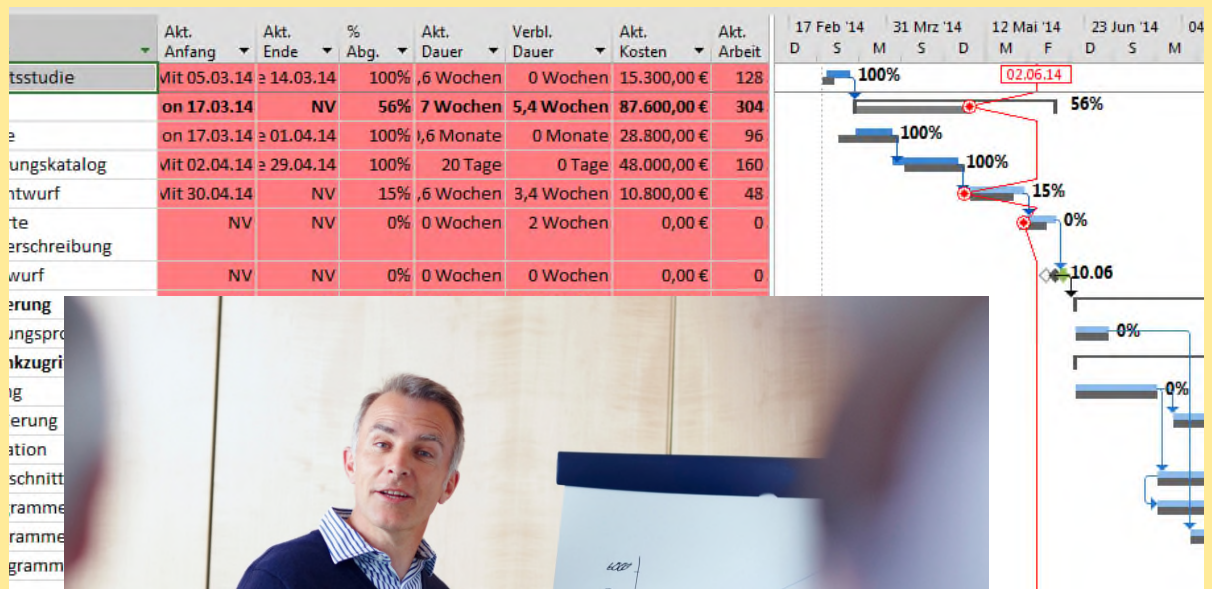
| | Akt. Anfang | Akt. Ende | % Abg. | Akt. Dauer | Verbl. Dauer | Akt. Kosten | Akt. Arbeit |
|---|---|---|---|---|---|---|---|
| tsstudie | Mit 05.03.14 | e 14.03.14 | 100% | ,6 Wochen | 0 Wochen | 15.300,00 € | 128 |
| | on 17.03.14 | NV | 56% | 7 Wochen | 5,4 Wochen | 87.600,00 € | 304 |
| e | on 17.03.14 | e 01.04.14 | 100% | ),6 Monate | 0 Monate | 28.800,00 € | 96 |
| ungskatalog | Mit 02.04.14 | e 29.04.14 | 100% | 20 Tage | 0 Tage | 48.000,00 € | 160 |
| ntwurf | Mit 30.04.14 | NV | 15% | ,6 Wochen | 3,4 Wochen | 10.800,00 € | 48 |
| rte erschreibung | NV | NV | 0% | 0 Wochen | 2 Wochen | 0,00 € | 0 |
| wurf | NV | NV | 0% | 0 Wochen | 0 Wochen | 0,00 € | 0 |
| erung | | | | | | | |
| ungspro | | | | | | | |
| nkzugri | | | | | | | |
| g | | | | | | | |
| erung | | | | | | | |
| ation | | | | | | | |
| schnitt | | | | | | | |
| ramme | | | | | | | |
| ramme | | | | | | | |
| gramm | | | | | | | |

17 Feb '14 31 Mrz '14 12 Mai '14 23 Jun '14 04
D S M S D M F D S M

100%
02.06.14
56%
100%
100%
15%
0%
10.06
0%
0%